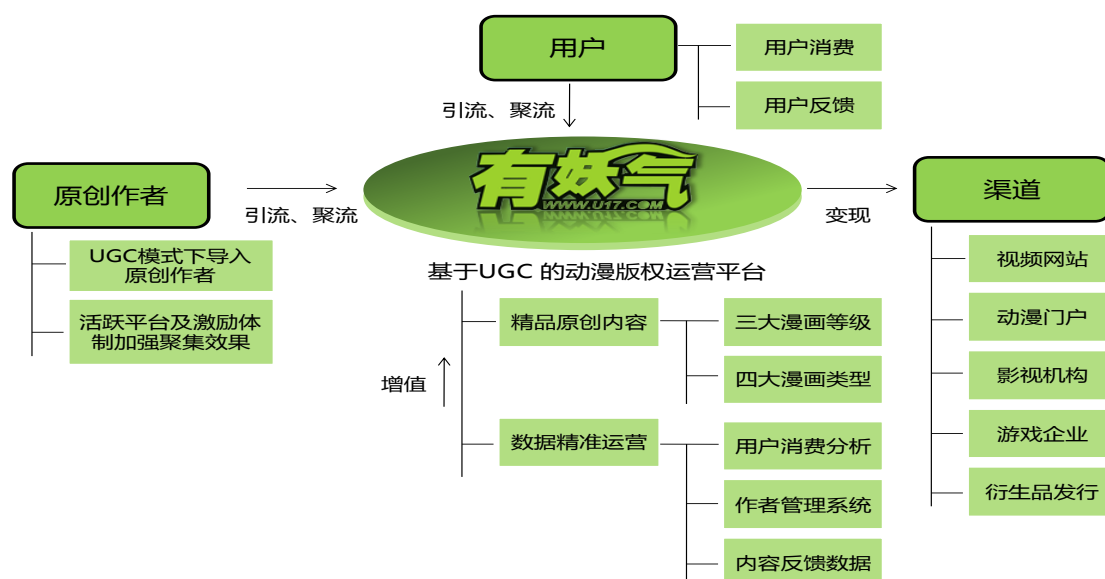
用户

用户消费

用户反馈

引流、聚流

原创作者

引流、聚流

有妖气
WWW.U17.COM

变现

渠道

UGC模式下导入原创作者

活跃平台及激励体制加强聚集效果

基于UGC 的动漫版权运营平台

精品原创内容

三大漫画等级

四大漫画类型

增值

数据精准运营

用户消费分析

作者管理系统

内容反馈数据

视频网站

动漫门户

影视机构

游戏企业

衍生品发行